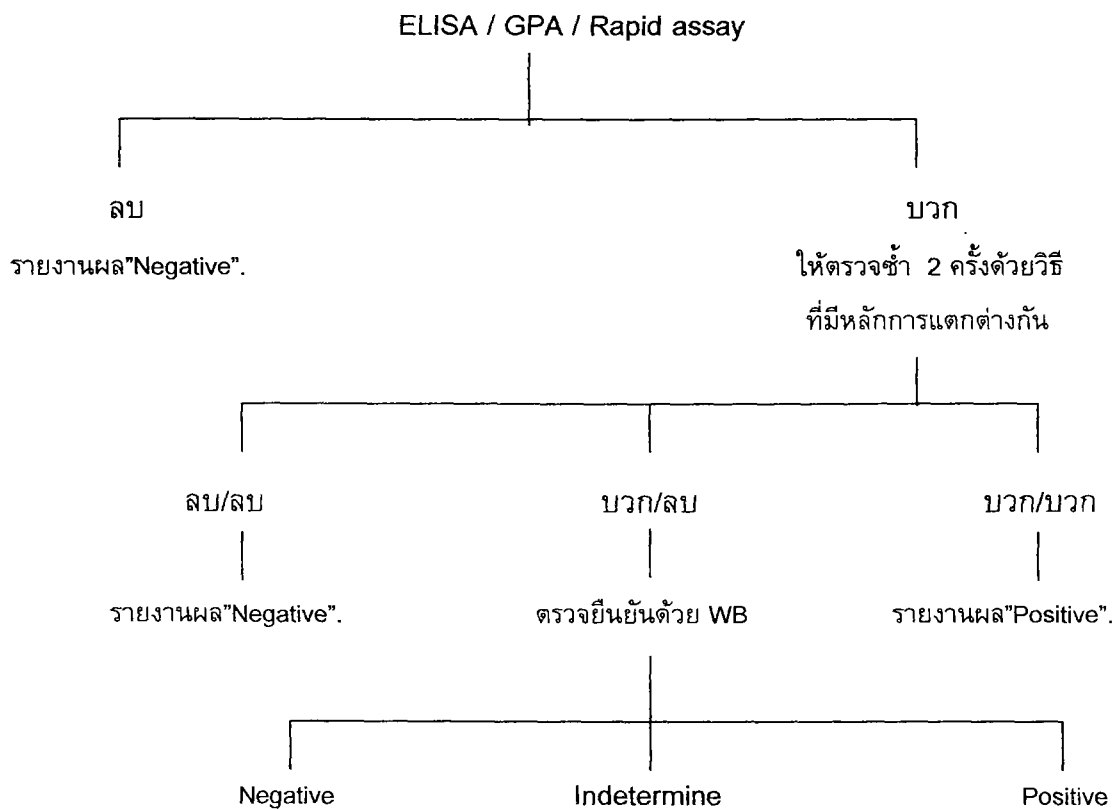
ELISA / GPA / Rapid assay

ลบ

รายงานผล"Negative".

บวก

ให้ตรวจซ้ำ 2 ครั้งด้วยวิธีที่มีหลักการแตกต่างกัน

ลบ/ลบ

รายงานผล"Negative".

บวก/ลบ

ตรวจยืนยันด้วย WB

บวก/บวก

รายงานผล"Positive".

Negative

Indetermine

Positive